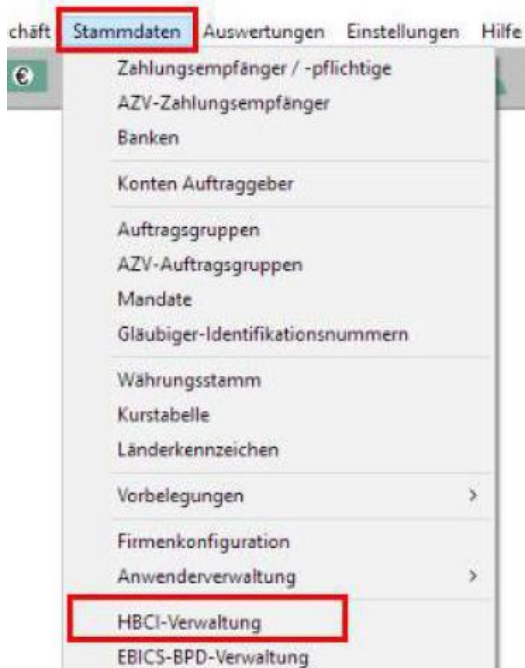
chäft Stammdaten Auswertungen Einstellungen Hilfe

€

Zahlungsempfänger / -pflichtige
AZV-Zahlungsempfänger
Banken

Konten Auftraggeber

Auftragsgruppen
AZV-Auftragsgruppen
Mandate
Gläubiger-Identifikationsnummern

Währungsstamm
Kurstabelle
Länderkennzeichen

Vorbelegungen >

Firmenkonfiguration
Anwenderverwaltung >

HBCI-Verwaltung
EBICS-BPD-Verwaltung